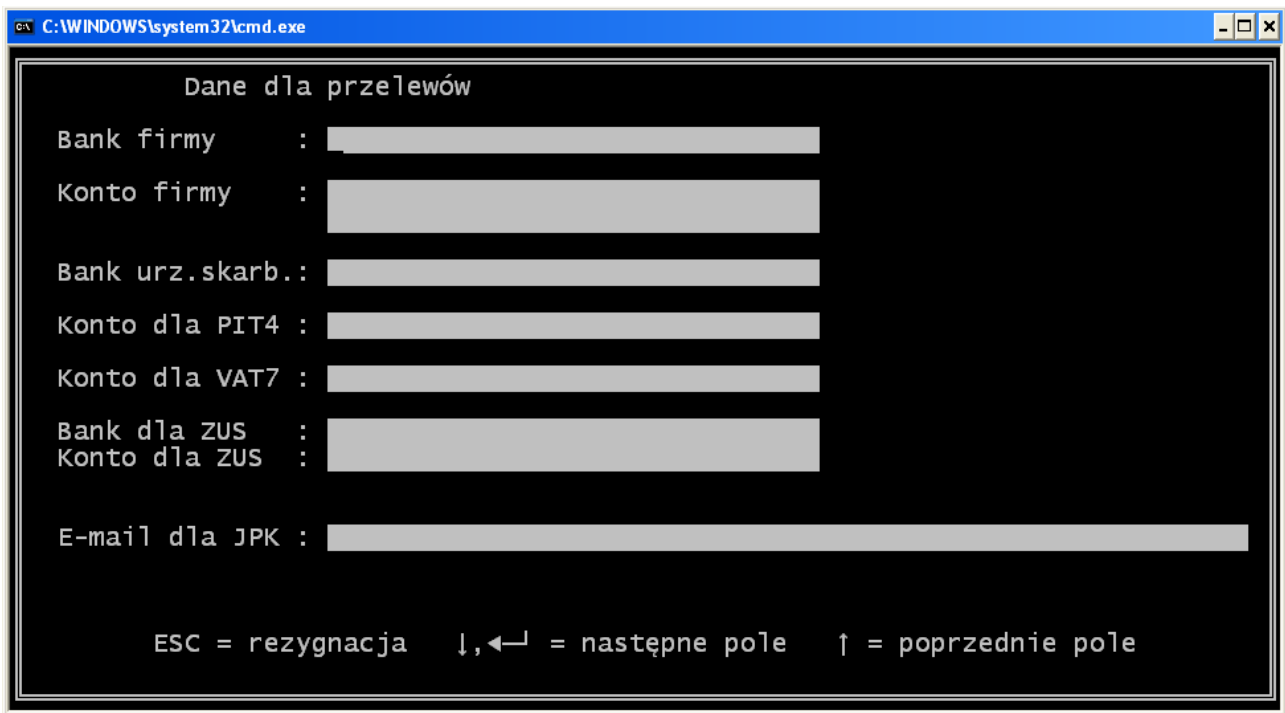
C:\WINDOWS\system32\cmd.exe

Dane dla przelewów

Bank firmy :

Konto firmy :

Bank urz.skarb.:

Konto dla PIT4 :

Konto dla VAT7 :

Bank dla ZUS :
Konto dla ZUS :

E-mail dla JPK :

ESC = rezygnacja ↓,◄┘ = następne pole ↑ = poprzednie pole